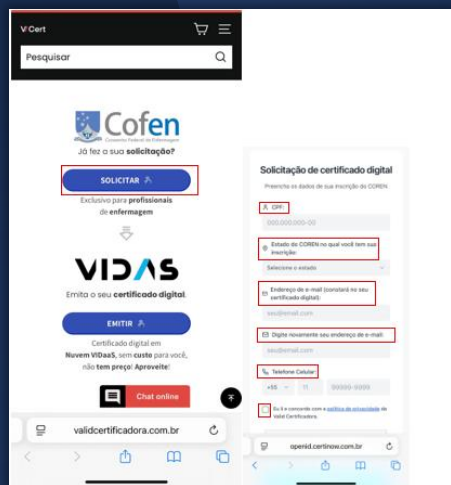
V/Cert

Pesquisar

Cofen
Conselho Federal de Enfermagem

Já fez a sua solicitação?

SOLICITAR

Exclusivo para profissionais de enfermagem

VIDAS

Emita o seu certificado digital.

EMITIR

Certificado digital em Nuvem VIDaaS, sem custo para você, não tem preço! Aproveite!

Chat online

validcertificadora.com.br

Solicitação de certificado digital

Preencha os dados de sua inscrição do COREN

CPF:

000.000.000-00

Estado do COREN no qual você tem sua inscrição:

Selecione o estado

Endereço de e-mail (constará no seu certificado digital):

seu@email.com

Digite novamente seu endereço de e-mail

seu@email.com

Telefone Celular:

+55 11 00000-0000

Eu li e concordo com a política de privacidade da Valid Certificadora.

openid.certinow.com.br